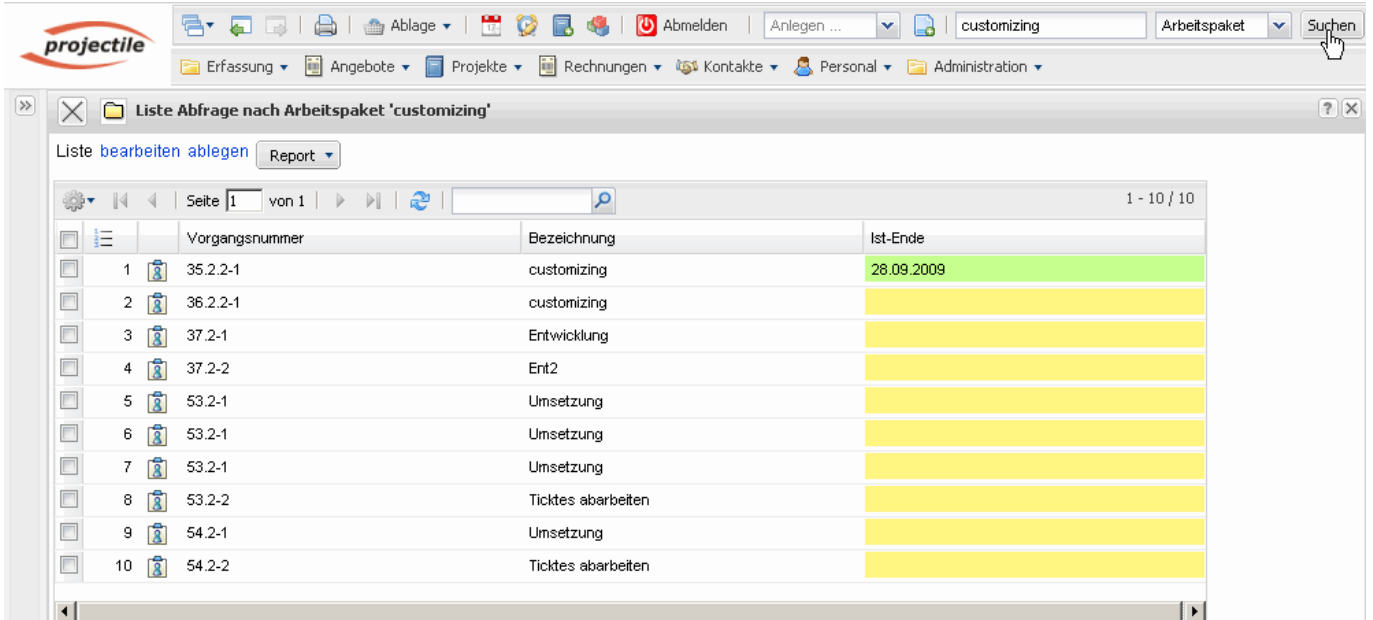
projectile

Ablage ▾ | Abmelden | Anlegen ... | customizing | Arbeitspaket | Suchen

Erfassung ▾ | Angebote ▾ | Projekte ▾ | Rechnungen ▾ | Kontakte ▾ | Personal ▾ | Administration ▾

Liste Abfrage nach Arbeitspaket 'customizing'

Liste bearbeiten ablegen Report ▾

Seite 1 von 1 | 1 - 10 / 10

| | | Vorgangsnummer | Bezeichnung | Ist-Ende |
|---|---|---|---|---|
| 1 | | 35.2.2-1 | customizing | 28.09.2009 |
| 2 | | 36.2.2-1 | customizing | |
| 3 | | 37.2-1 | Entwicklung | |
| 4 | | 37.2-2 | Ent2 | |
| 5 | | 53.2-1 | Umsetzung | |
| 6 | | 53.2-1 | Umsetzung | |
| 7 | | 53.2-1 | Umsetzung | |
| 8 | | 53.2-2 | Ticktes abarbeiten | |
| 9 | | 54.2-1 | Umsetzung | |
| 10 | | 54.2-2 | Ticktes abarbeiten | |